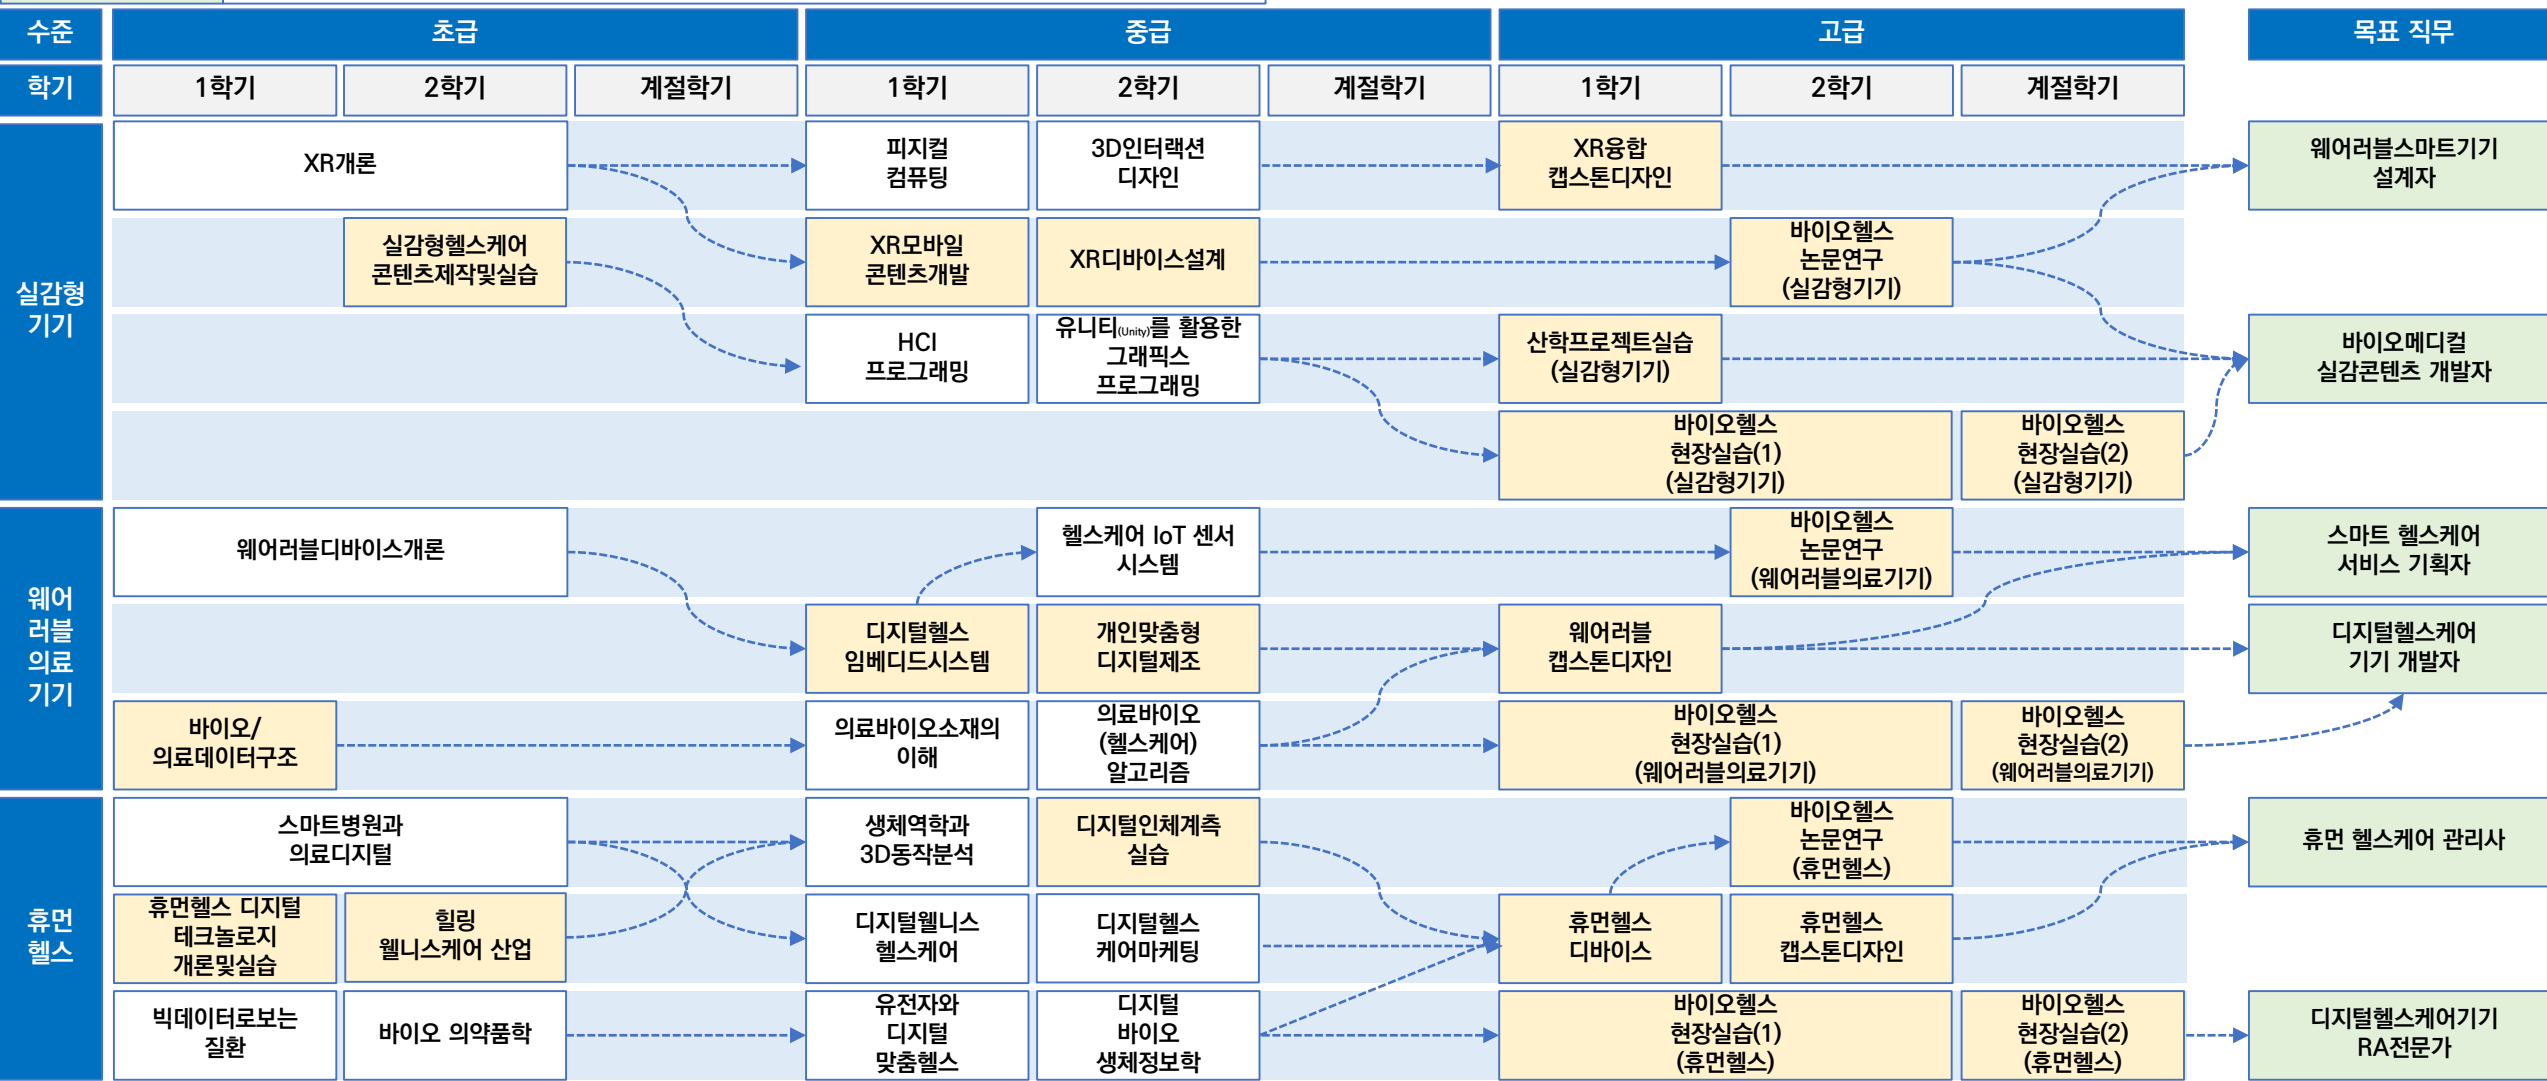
| 수준 | 초급 | | | 중급 | | | 고급 | | | 목표 직무 |
|---|---|---|---|---|---|---|---|---|---|---|
| 학기 | 1학기 | 2학기 | 계절학기 | 1학기 | 2학기 | 계절학기 | 1학기 | 2학기 | 계절학기 | |

실감형 기기

XR개론
피지컬 컴퓨팅
3D인터랙션 디자인
XR융합 캡스톤디자인
웨어러블스마트기기 설계자
실감형헬스케어 콘텐츠제작및실습
XR모바일 콘텐츠개발
XR디바이스설계
바이오헬스 논문연구 (실감형기기)
HCI 프로그래밍
유니티(Unity)를 활용한 그래픽스 프로그래밍
산학프로젝트실습 (실감형기기)
바이오메디컬 실감콘텐츠 개발자
바이오헬스 현장실습(1) (실감형기기)
바이오헬스 현장실습(2) (실감형기기)

웨어러블 의료 기기

웨어러블디바이스개론
헬스케어 IoT 센서 시스템
바이오헬스 논문연구 (웨어러블의료기기)
스마트 헬스케어 서비스 기획자
디지털헬스 임베디드시스템
개인맞춤형 디지털제조
웨어러블 캡스톤디자인
디지털헬스케어 기기 개발자
바이오/ 의료데이터구조
의료바이오소재의 이해
의료바이오 (헬스케어) 알고리즘
바이오헬스 현장실습(1) (웨어러블의료기기)
바이오헬스 현장실습(2) (웨어러블의료기기)

휴먼 헬스

스마트병원과 의료디지털
생체역학과 3D동작분석
디지털인체계측 실습
바이오헬스 논문연구 (휴먼헬스)
휴먼 헬스케어 관리사
휴먼헬스 디지털 테크놀로지 개론및실습
힐링 웰니스케어 산업
디지털웰니스 헬스케어
디지털헬스 케어마케팅
휴먼헬스 디바이스
휴먼헬스 캡스톤디자인
빅데이터로보는 질환
바이오 의약품학
유전자와 디지털 맞춤헬스
디지털 바이오 생체정보학
바이오헬스 현장실습(1) (휴먼헬스)
바이오헬스 현장실습(2) (휴먼헬스)
디지털헬스케어기기 RA전문가